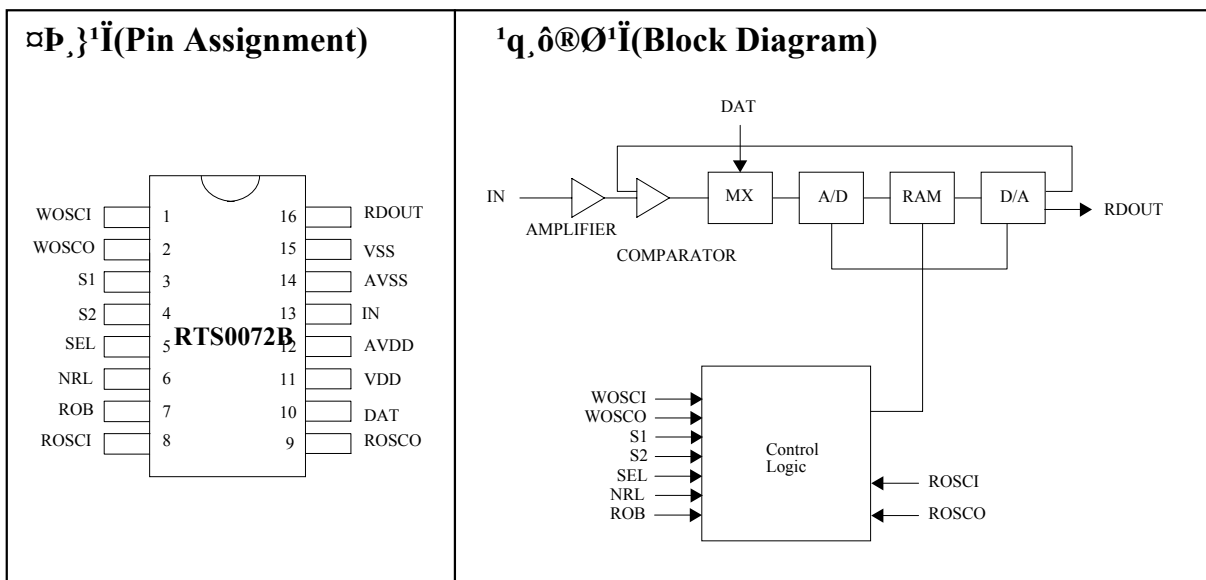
¤Þ¸}¹Ï(Pin Assignment)

WOSCI 1
WOSCO 2
S1 3
S2 4
SEL 5
NRL 6
ROB 7
ROSCI 8

RTS0072B

16 RDOUT
15 VSS
14 AVSS
13 IN
12 AVDD
11 VDD
10 DAT
9 ROSCO

¹q¸ô®Ø¹Ï(Block Diagram)

DAT
IN
AMPLIFIER
COMPARATOR
MX
A/D
RAM
D/A
RDOUT

WOSCI
WOSCO
S1
S2
SEL
NRL
ROB
Control Logic
ROSCI
ROSCO